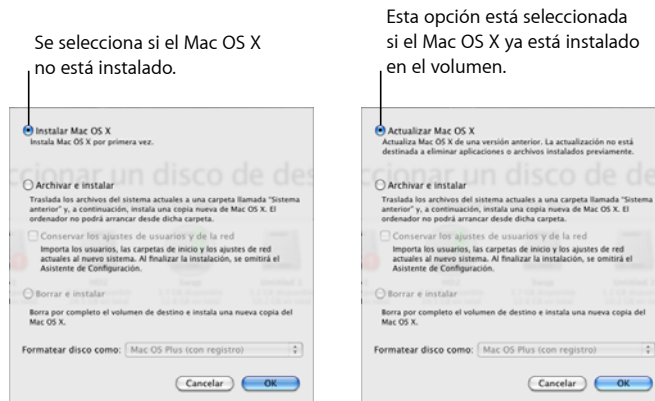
Se selecciona si el Mac OS X no está instalado.

Instalar Mac OS X
Instala Mac OS X por primera vez.

Archivar e instalar
Traslada los archivos del sistema actuales a una carpeta llamada "Sistema anterior" y, a continuación, instala una copia nueva de Mac OS X. El ordenador no podrá arrancar desde dicha carpeta.

Conservar los ajustes de usuarios y de la red
Importa los usuarios, las carpetas de inicio y los ajustes de red actuales al nuevo sistema. Al finalizar la instalación, se omitirá el Asistente de Configuración.

Borrar e instalar
Borra por completo el volumen de destino e instala una nueva copia del Mac OS X.

Formatear disco como: Mac OS Plus (con registro)

Cancelar OK

Esta opción está seleccionada si el Mac OS X ya está instalado en el volumen.

Actualizar Mac OS X
Actualiza Mac OS X de una versión anterior. La actualización no está destinada a eliminar aplicaciones o archivos instalados previamente.

Archivar e instalar
Traslada los archivos del sistema actuales a una carpeta llamada "Sistema anterior" y, a continuación, instala una copia nueva de Mac OS X. El ordenador no podrá arrancar desde dicha carpeta.

Conservar los ajustes de usuarios y de la red
Importa los usuarios, las carpetas de inicio y los ajustes de red actuales al nuevo sistema. Al finalizar la instalación, se omitirá el Asistente de Configuración.

Borrar e instalar
Borra por completo el volumen de destino e instala una nueva copia del Mac OS X.

Formatear disco como: Mac OS Plus (con registro)

Cancelar OK